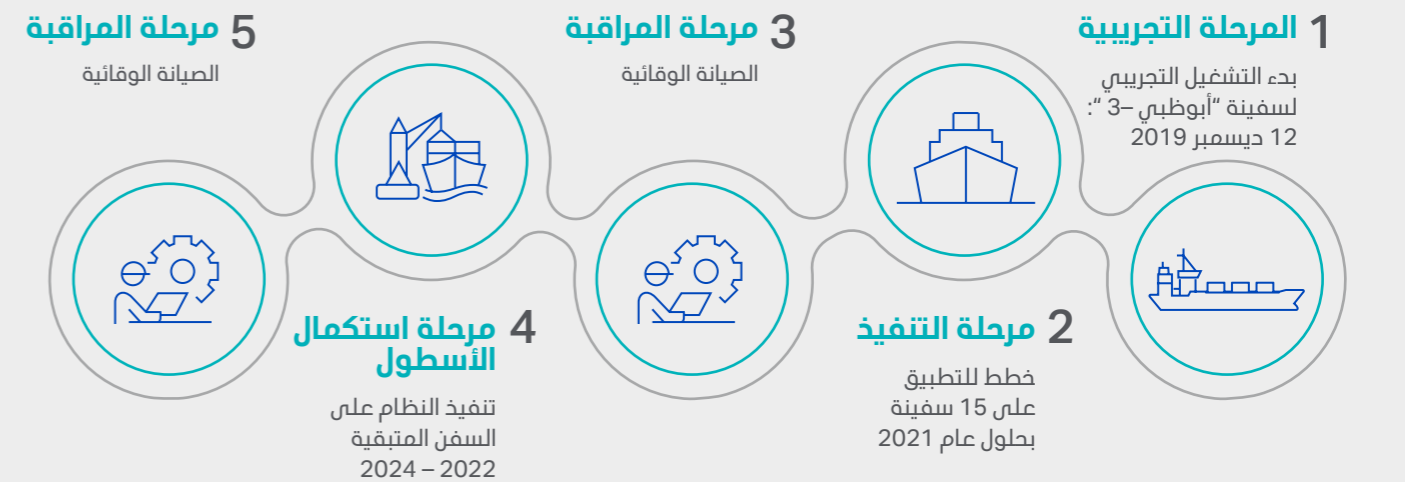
1 المرحلة التجريبية

بدء التشغيل التجريبي لسفينة "أبوظبي –3 ": 12 ديسمبر 2019

2 مرحلة التنفيذ

خطط للتطبيق على 15 سفينة بحلول عام 2021

3 مرحلة المراقبة

الصيانة الوقائية

4 مرحلة استكمال الأسطول

تنفيذ النظام على السفن المتبقية 2022 – 2024

5 مرحلة المراقبة

الصيانة الوقائية